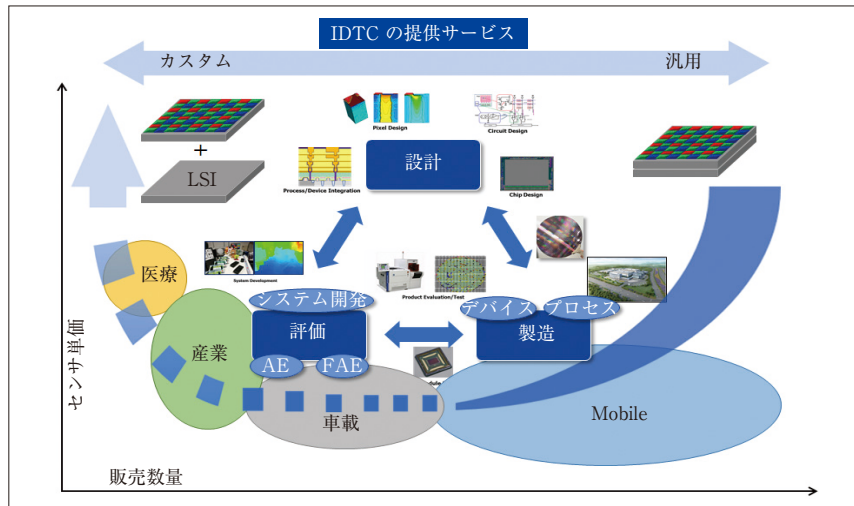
IDTC の提供サービス

カスタム

汎用

+

LSI

Pixel Design

Circuit Design

設計

Process/Device Integration

Chip Design

医療

System Development

Product Evaluation/Test

システム開発

評価

デバイス

プロセス

製造

産業

AE

FAE

ule

車載

Mobile

センサ単価

販売数量